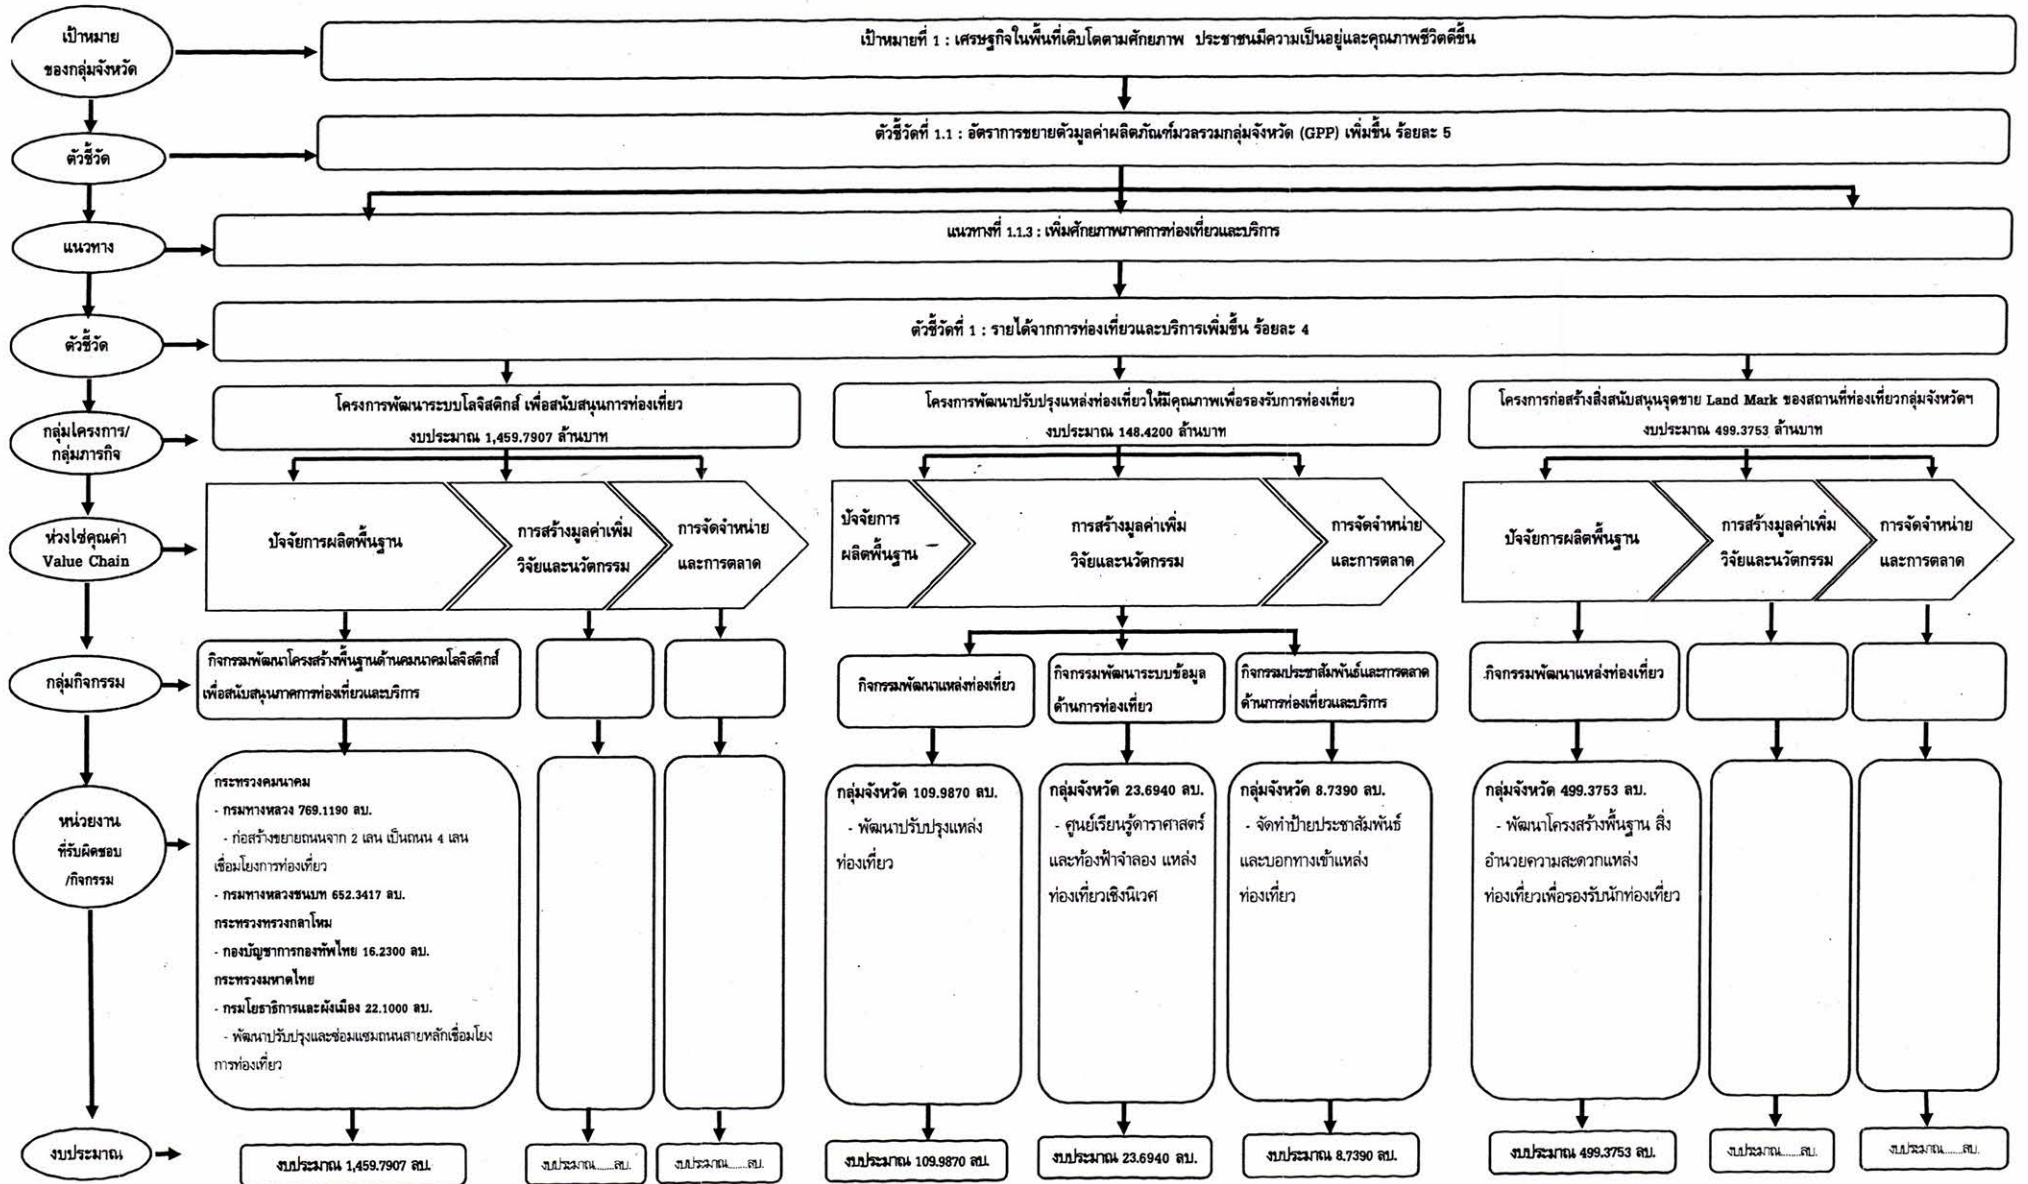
เป้าหมาย ของกลุ่มจังหวัด

เป้าหมายที่ 1 : เศรษฐกิจในพื้นที่เติบโตตามศักยภาพ ประชาชนมีความเป็นอยู่และคุณภาพชีวิตดีขึ้น

ตัวชี้วัด

ตัวชี้วัดที่ 1.1 : อัตราการขยายตัวมูลค่าผลิตภัณฑ์มวลรวมกลุ่มจังหวัด (GPP) เพิ่มขึ้น ร้อยละ 5

แนวทาง

แนวทางที่ 1.1.3 : เพิ่มศักยภาพภาคการท่องเที่ยวและบริการ

ตัวชี้วัด

ตัวชี้วัดที่ 1 : รายได้จากการท่องเที่ยวและบริการเพิ่มขึ้น ร้อยละ 4

กลุ่มโครงการ/ กลุ่มภารกิจ

โครงการพัฒนาระบบโลจิสติกส์ เพื่อสนับสนุนการท่องเที่ยว งบประมาณ 1,459.7907 ล้านบาท

โครงการพัฒนาปรับปรุงแหล่งท่องเที่ยวให้มีคุณภาพเพื่อรองรับการท่องเที่ยว งบประมาณ 148.4200 ล้านบาท

โครงการก่อสร้างสิ่งสนับสนุนจุดขาย Land Mark ของสถานที่ท่องเที่ยวกลุ่มจังหวัดฯ งบประมาณ 499.3753 ล้านบาท

ห่วงโซ่คุณค่า Value Chain

ปัจจัยการผลิตพื้นฐาน | การสร้างมูลค่าเพิ่ม วิจัยและนวัตกรรม | การจัดจำหน่าย และการตลาด

ปัจจัยการ ผลิตพื้นฐาน | การสร้างมูลค่าเพิ่ม วิจัยและนวัตกรรม | การจัดจำหน่าย และการตลาด

ปัจจัยการผลิตพื้นฐาน | การสร้างมูลค่าเพิ่ม วิจัยและนวัตกรรม | การจัดจำหน่าย และการตลาด

กลุ่มกิจกรรม

กิจกรรมพัฒนาโครงสร้างพื้นฐานด้านคมนาคมโลจิสติกส์ เพื่อสนับสนุนภาคการท่องเที่ยวและบริการ

กิจกรรมพัฒนาแหล่งท่องเที่ยว

กิจกรรมพัฒนาระบบข้อมูล ด้านการท่องเที่ยว

กิจกรรมประชาสัมพันธ์และการตลาด ด้านการท่องเที่ยวและบริการ

กิจกรรมพัฒนาแหล่งท่องเที่ยว

หน่วยงาน ที่รับผิดชอบ /กิจกรรม

กระทรวงคมนาคม
- กรมทางหลวง 769.1190 ลบ.
- ก่อสร้างขยายถนนจาก 2 เลน เป็นถนน 4 เลน เชื่อมโยงการท่องเที่ยว
- กรมทางหลวงชนบท 652.3417 ลบ.
กระทรวงกลาโหม
- กองบัญชาการกองทัพไทย 16.2300 ลบ.
กระทรวงมหาดไทย
- กรมโยธาธิการและผังเมือง 22.1000 ลบ.
- พัฒนาปรับปรุงและซ่อมแซมถนนสายหลักเชื่อมโยงการท่องเที่ยว

กลุ่มจังหวัด 109.9870 ลบ.
- พัฒนาปรับปรุงแหล่งท่องเที่ยว

กลุ่มจังหวัด 23.6940 ลบ.
- ศูนย์เรียนรู้ดาราศาสตร์และท้องฟ้าจำลอง แหล่งท่องเที่ยวเชิงนิเวศ

กลุ่มจังหวัด 8.7390 ลบ.
- จัดทำป้ายประชาสัมพันธ์และบอกทางเข้าแหล่งท่องเที่ยว

กลุ่มจังหวัด 499.3753 ลบ.
- พัฒนาโครงสร้างพื้นฐาน สิ่งอำนวยความสะดวกแหล่งท่องเที่ยวเพื่อรองรับนักท่องเที่ยว

งบประมาณ

งบประมาณ 1,459.7907 ลบ. | งบประมาณ......ลบ. | งบประมาณ......ลบ. | งบประมาณ 109.9870 ลบ. | งบประมาณ 23.6940 ลบ. | งบประมาณ 8.7390 ลบ. | งบประมาณ 499.3753 ลบ. | งบประมาณ......ลบ. | งบประมาณ......ลบ.